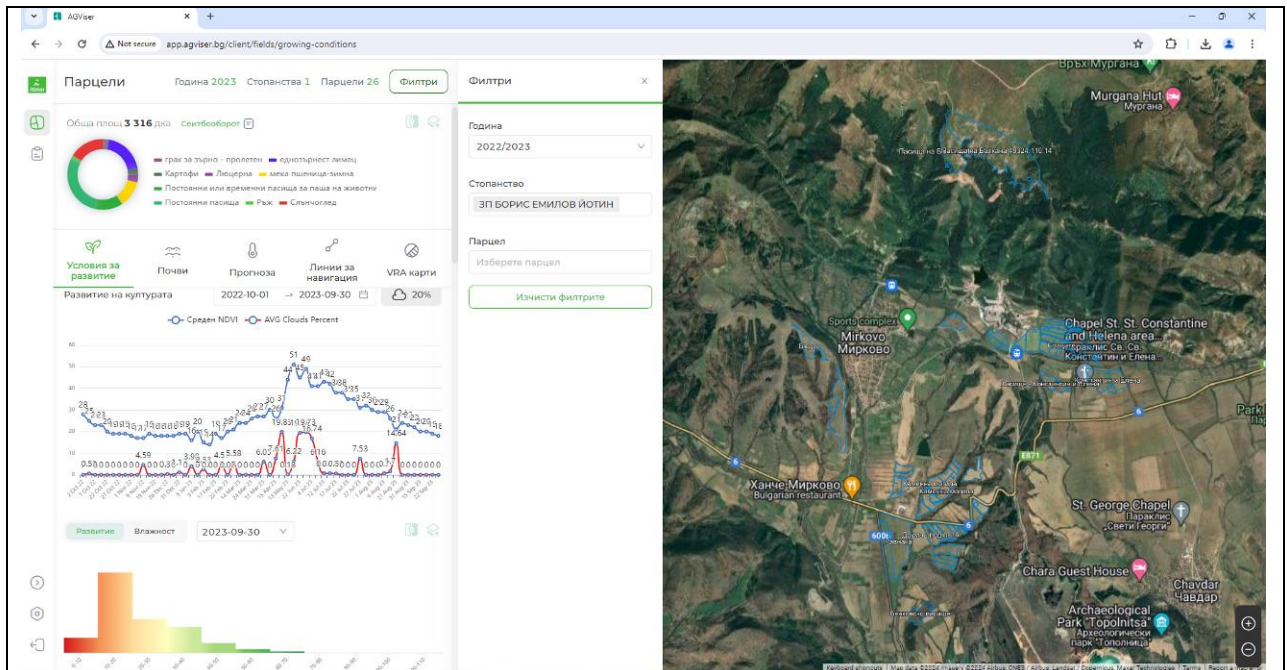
AGViser
Not secure app.agviser.bg/client/fields/growing-conditions

Парцели Година 2023 Стопанства 1 Парцели 26 Филтри

Обща площ 3 316 дка Сеитбооборот

грах за зърно - пролетен еднозърнест лимец
Картофи Люцерна мека пшеница-зимна
Постоянни или временни пасища за паша на животни
Постоянни пасища Ръж Слънчоглед

Условия за развитие
Почви
Прогноза
Линии за навигация
VRA карти

Развитие на културата 2022-10-01 → 2023-09-30 20%

Среден NDVI AVG Clouds Percent

51 49 44 28 4.59 3.99 4.5 5.58 6.07 19.83 19.73 16.22 16.74 6.16 7.53 14.64

Развитие Влажност 2023-09-30

Филтри
Година
2022/2023
Стопанство
ЗП БОРИС ЕМИЛОВ ЙОТИН
Парцел
Изберете парцел
Изчисти филтрите

Връх Мургана
Murgana Hut
Мургана
Sports complex
Mirkovo
Мирково
Chapel St. St. Constantine and Helena area
Параклис Св. Св. Константин и Елена
Ханче Мирково
Bulgarian restaurant
St. George Chapel
Параклис "Свети Георги"
Chara Guest House
Chavdar
Чавдар
Archaeological Park "Topolnitsa"
Археологически парк "Тополница"
E871
6
6
600
Keyboard shortcuts Map data ©2024 Imagery ©2024 Airbus, CNES / Airbus, Landsat / Copernicus, Maxar Technologies Terms Report